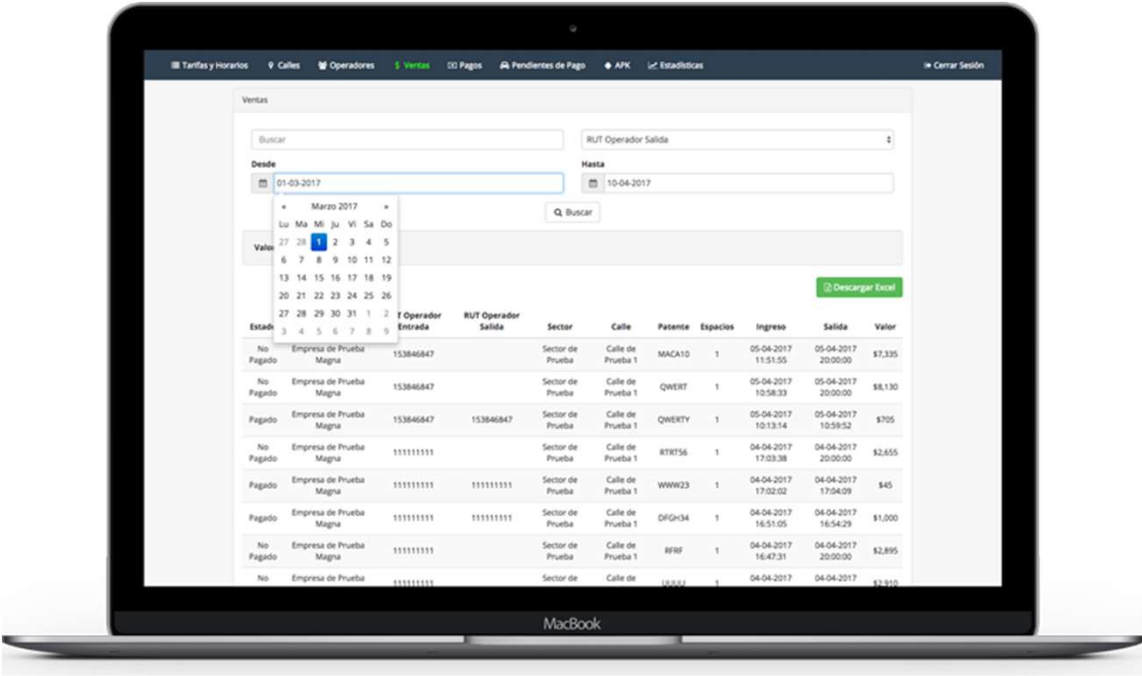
Tarifas y Horarios   Calles   Operadores   $ Ventas   Pagos   Pendientes de Pago   APK   Estadísticas   Cerrar Sesión

Ventas

Buscar

RUT Operador Salida

Desde

01-03-2017

Hasta

10-04-2017

Buscar

Valo

« Marzo 2017 »

| Lu | Ma | Mi | Ju | Vi | Sa | Do |
|---|---|---|---|---|---|---|
| 27 | 28 | 1 | 2 | 3 | 4 | 5 |
| 6 | 7 | 8 | 9 | 10 | 11 | 12 |
| 13 | 14 | 15 | 16 | 17 | 18 | 19 |
| 20 | 21 | 22 | 23 | 24 | 25 | 26 |
| 27 | 28 | 29 | 30 | 31 | 1 | 2 |
| 3 | 4 | 5 | 6 | 7 | 8 | 9 |

Descargar Excel

| Estad | | T Operador Entrada | RUT Operador Salida | Sector | Calle | Patente | Espacios | Ingreso | Salida | Valor |
|---|---|---|---|---|---|---|---|---|---|---|
| No Pagado | Empresa de Prueba Magna | 153846847 | | Sector de Prueba | Calle de Prueba 1 | MACA10 | 1 | 05-04-2017 11:51:55 | 05-04-2017 20:00:00 | $7,335 |
| No Pagado | Empresa de Prueba Magna | 153846847 | | Sector de Prueba | Calle de Prueba 1 | QWERT | 1 | 05-04-2017 10:58:33 | 05-04-2017 20:00:00 | $8,130 |
| Pagado | Empresa de Prueba Magna | 153846847 | 153846847 | Sector de Prueba | Calle de Prueba 1 | QWERTY | 1 | 05-04-2017 10:13:14 | 05-04-2017 10:59:52 | $705 |
| No Pagado | Empresa de Prueba Magna | 111111111 | | Sector de Prueba | Calle de Prueba 1 | RTRT56 | 1 | 04-04-2017 17:03:38 | 04-04-2017 20:00:00 | $2,655 |
| Pagado | Empresa de Prueba Magna | 111111111 | 111111111 | Sector de Prueba | Calle de Prueba 1 | WWW23 | 1 | 04-04-2017 17:02:02 | 04-04-2017 17:04:09 | $45 |
| Pagado | Empresa de Prueba Magna | 111111111 | 111111111 | Sector de Prueba | Calle de Prueba 1 | DFGH34 | 1 | 04-04-2017 16:51:05 | 04-04-2017 16:54:29 | $1,000 |
| No Pagado | Empresa de Prueba Magna | 111111111 | | Sector de Prueba | Calle de Prueba 1 | RFRF | 1 | 04-04-2017 16:47:31 | 04-04-2017 20:00:00 | $2,895 |
| No | Empresa de Prueba | 111111111 | | Sector de | Calle de | UUUU | 1 | 04-04-2017 | 04-04-2017 | $2,910 |

MacBook